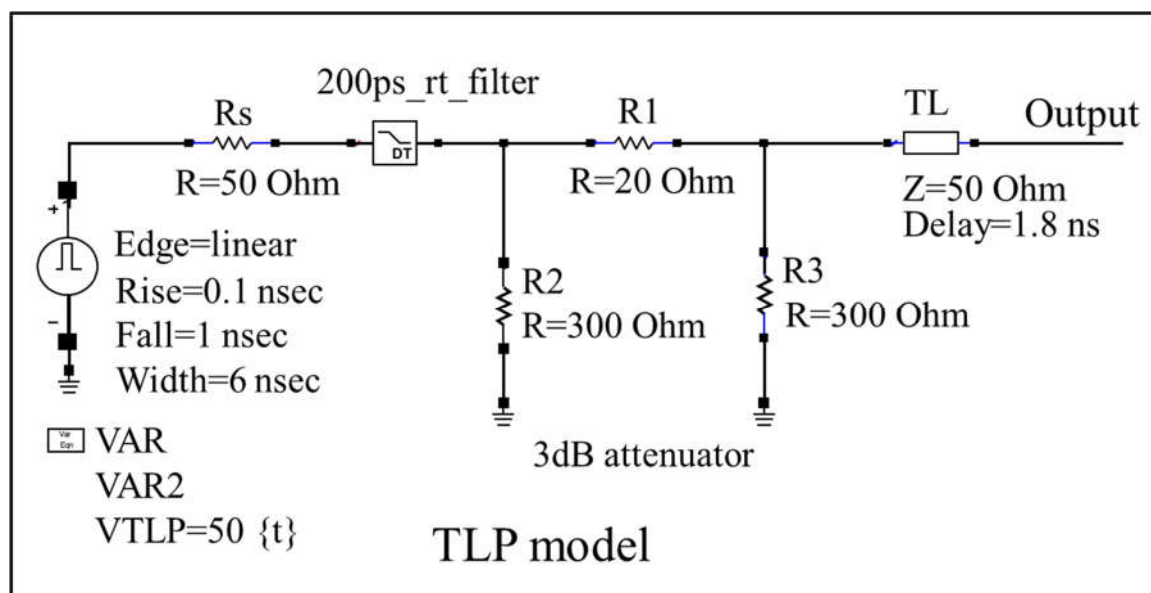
200ps_rt_filter

Rs
R=50 Ohm

DT

R1
R=20 Ohm

TL
Z=50 Ohm
Delay=1.8 ns

Output

+
-

Edge=linear
Rise=0.1 nsec
Fall=1 nsec
Width=6 nsec

R2
R=300 Ohm

R3
R=300 Ohm

Var
Eqn
VAR
VAR2
VTLP=50 {t}

3dB attenuator

TLP model